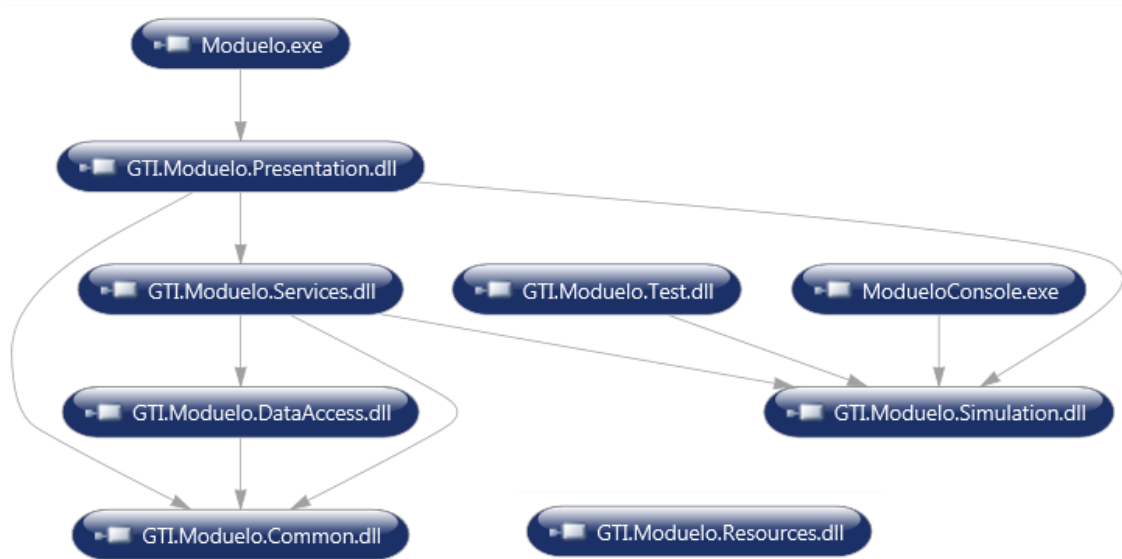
Moduelo.exe

GTI.Moduelo.Presentation.dll

GTI.Moduelo.Services.dll

GTI.Moduelo.Test.dll

ModueloConsole.exe

GTI.Moduelo.DataAccess.dll

GTI.Moduelo.Simulation.dll

GTI.Moduelo.Common.dll

GTI.Moduelo.Resources.dll